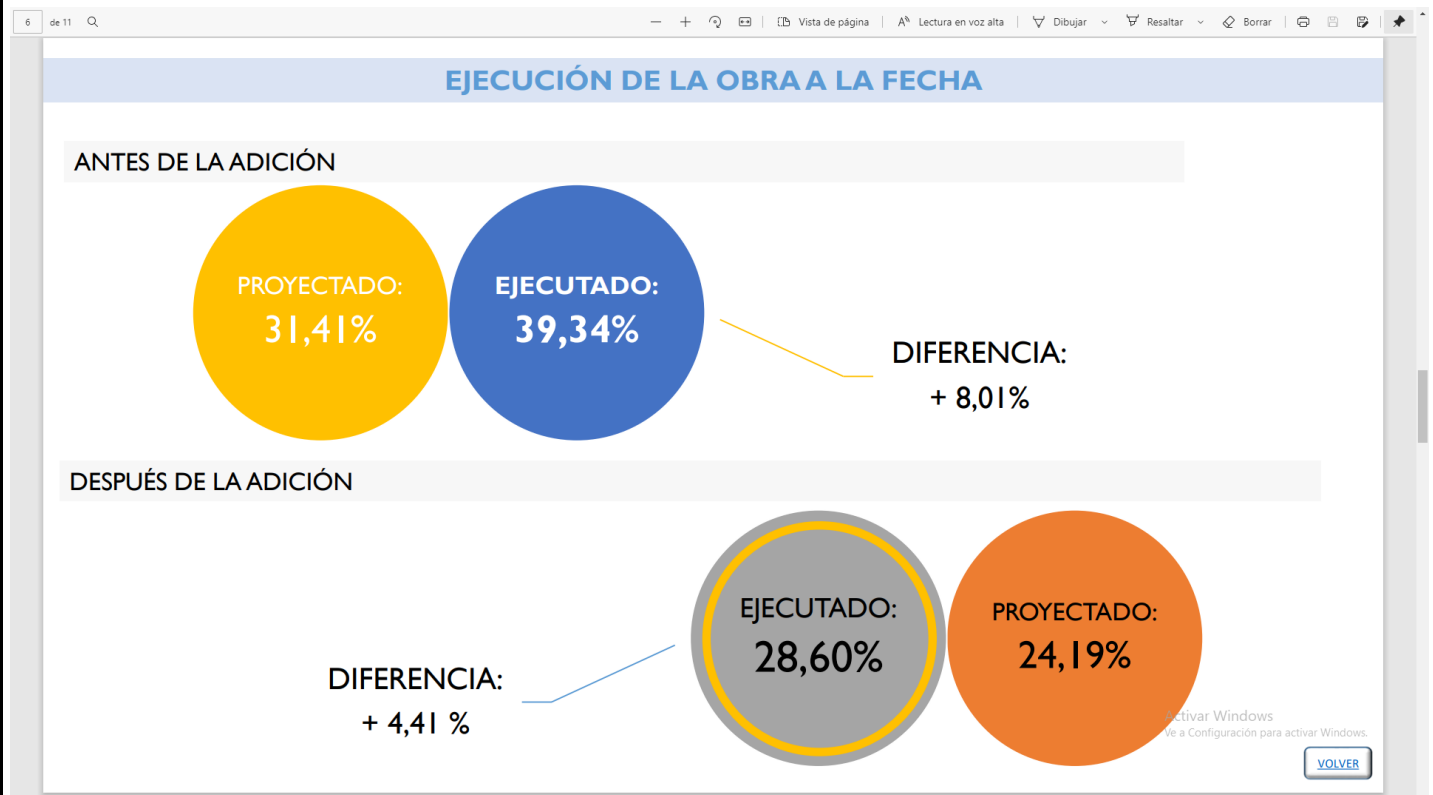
6 de 11

Vista de página | Lectura en voz alta | Dibujar | Resaltar | Borrar

EJECUCIÓN DE LA OBRA A LA FECHA

ANTES DE LA ADICIÓN

PROYECTADO:
31,41%

EJECUTADO:
39,34%

DIFERENCIA:
+ 8,01%

DESPUÉS DE LA ADICIÓN

EJECUTADO:
28,60%

PROYECTADO:
24,19%

DIFERENCIA:
+ 4,41 %

Activar Windows
Ve a Configuración para activar Windows.

VOLVER